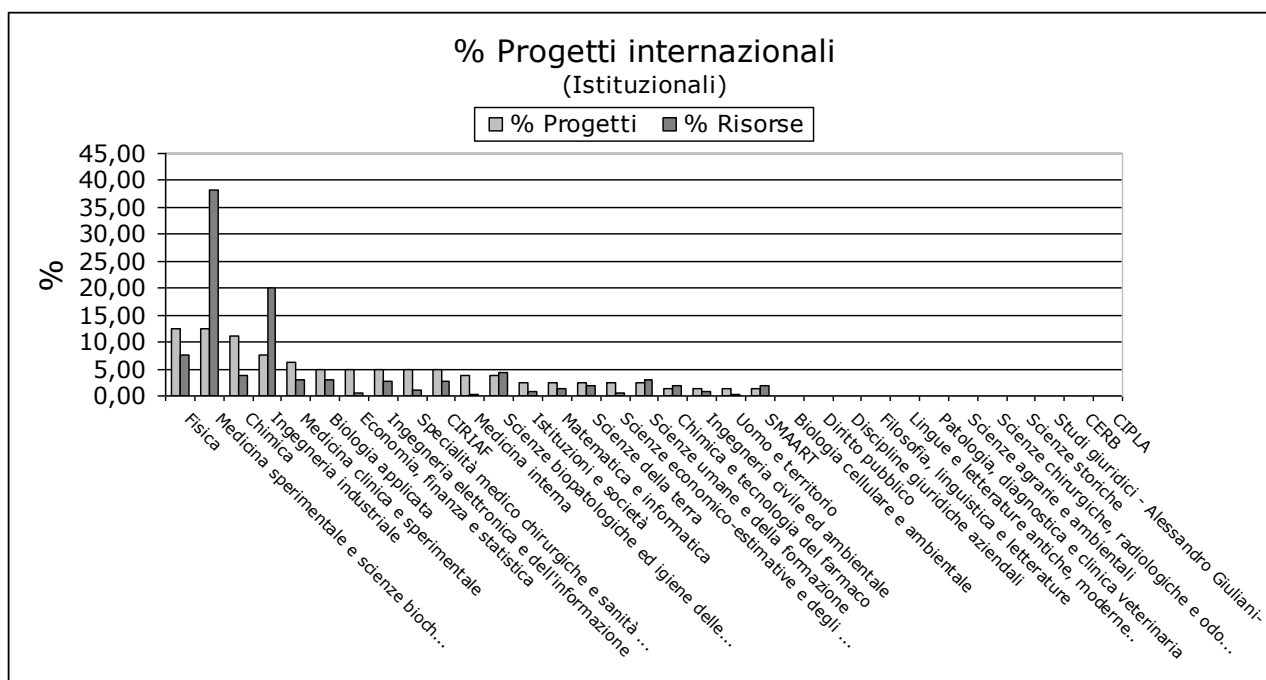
% Progetti internazionali
(Istituzionali)

% Progetti % Risorse

45,00
40,00
35,00
30,00
25,00
20,00
15,00
10,00
5,00
0,00

%

Fisica
Medicina sperimentale e scienze bioch...
Chimica
Ingegneria industriale
Medicina clinica e sperimentale
Biologia applicata
Economia, finanza e statistica
Ingegneria elettronica e dell'informazione
Specialità medico chirurgiche e sanità ...
CIRIAF
Medicina interna
Scienze biopatologiche ed igiene delle...
Istituzioni e società
Matematica e informatica
Scienze della terra
Scienze economico-estimative e degli ...
Scienze umane e della formazione
Chimica e tecnologia del farmaco
Ingegneria civile ed ambientale
Uomo e territorio
SMAART
Biologia cellulare e ambientale
Diritto pubblico
Discipline giuridiche aziendali
Filosofia, linguistica e letterature
Lingue e letterature antiche, moderne...
Patologia, diagnostica e clinica veterinaria
Scienze agrarie e ambientali
Scienze chirurgiche, radiologiche e odo...
Scienze storiche
Studi giuridici - Alessandro Giuliani-
CERB
CIPLA